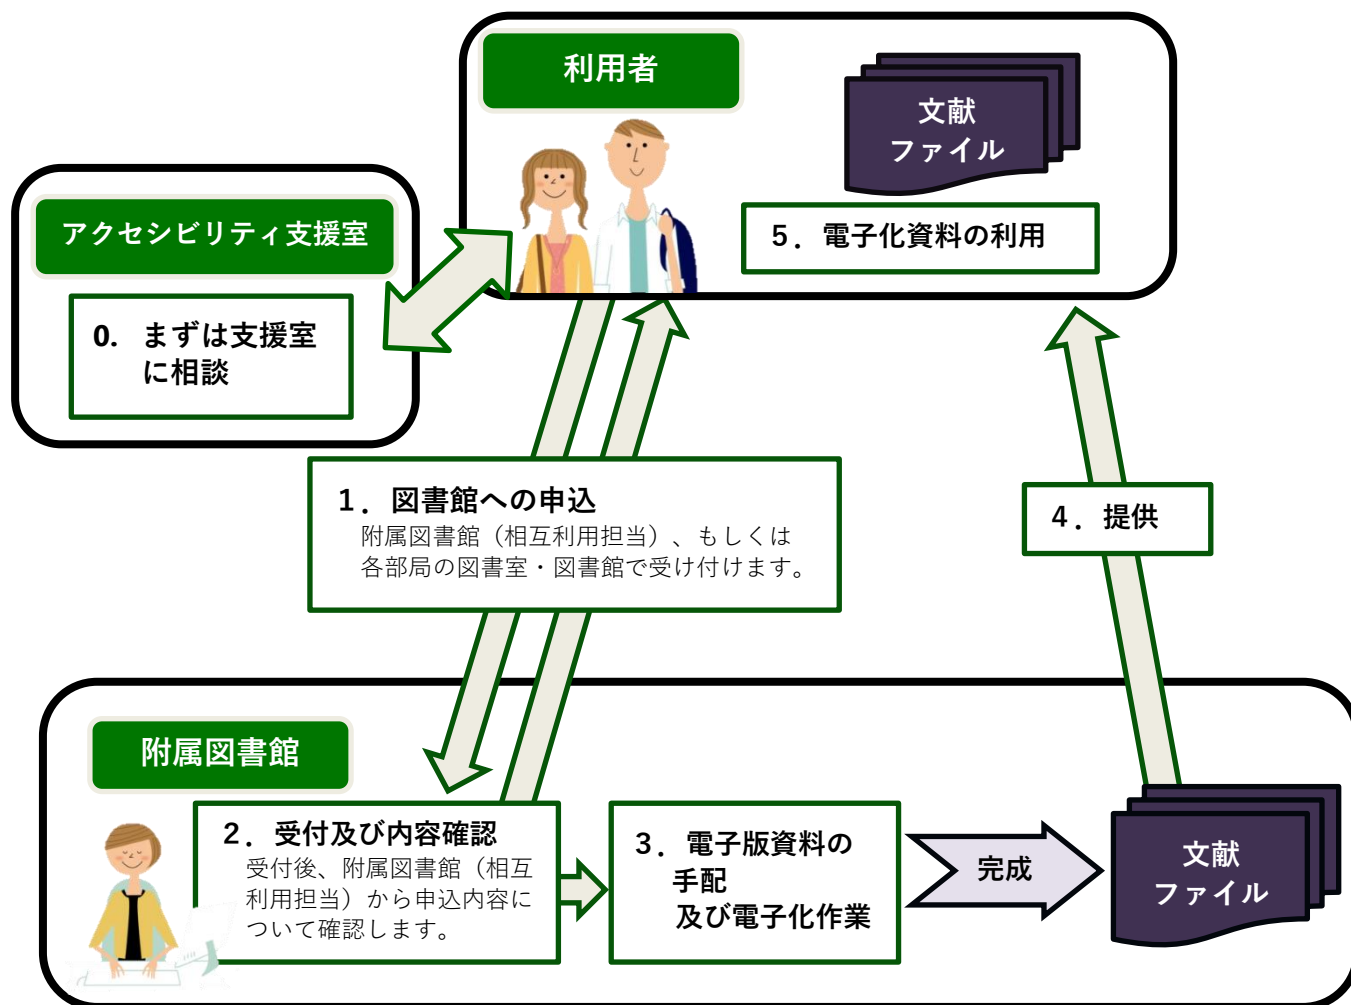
利用者

文献
ファイル

5．電子化資料の利用

アクセシビリティ支援室

0. まずは支援室に相談

1．図書館への申込
附属図書館（相互利用担当）、もしくは各部局の図書室・図書館で受け付けます。

4．提供

附属図書館

2．受付及び内容確認
受付後、附属図書館（相互利用担当）から申込内容について確認します。

3．電子版資料の手配
及び電子化作業

完成

文献
ファイル